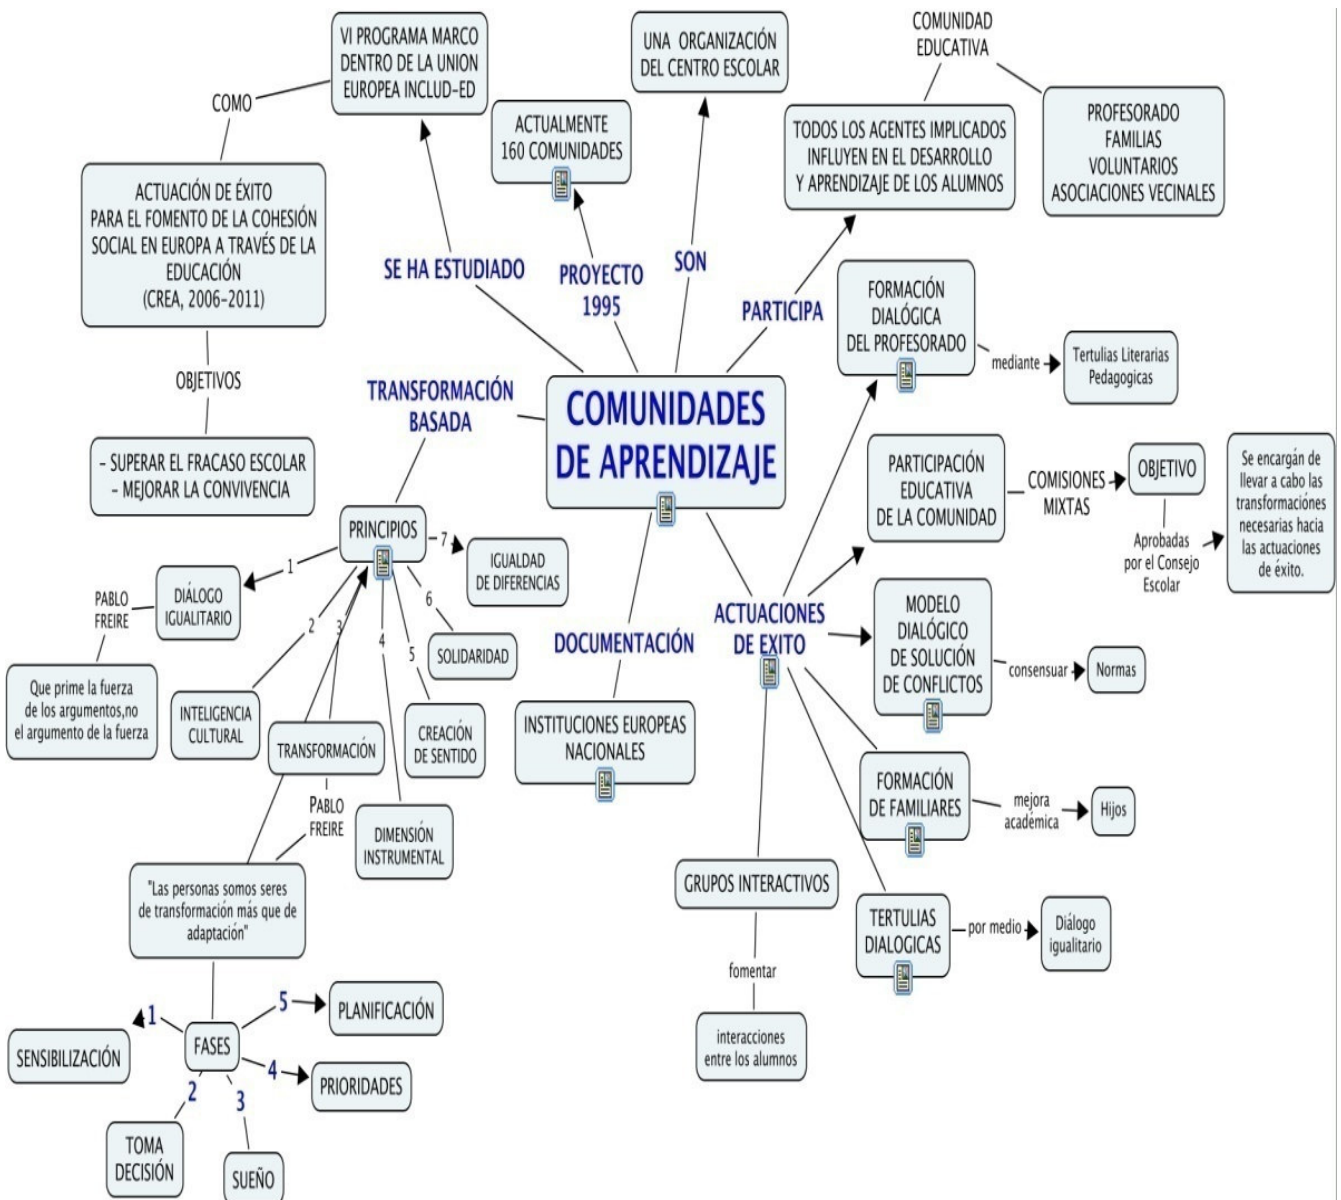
COMUNIDADES DE APRENDIZAJE

SE HA ESTUDIADO

VI PROGRAMA MARCO DENTRO DE LA UNION EUROPEA INCLUD-ED

COMO

ACTUACIÓN DE ÉXITO PARA EL FOMENTO DE LA COHESIÓN SOCIAL EN EUROPA A TRAVÉS DE LA EDUCACIÓN (CREA, 2006-2011)

OBJETIVOS

- SUPERAR EL FRACASO ESCOLAR
- MEJORAR LA CONVIVENCIA

PROYECTO 1995

ACTUALMENTE 160 COMUNIDADES

SON

UNA ORGANIZACIÓN DEL CENTRO ESCOLAR

PARTICIPA

TODOS LOS AGENTES IMPLICADOS INFLUYEN EN EL DESARROLLO Y APRENDIZAJE DE LOS ALUMNOS

COMUNIDAD EDUCATIVA

PROFESORADO
FAMILIAS
VOLUNTARIOS
ASOCIACIONES VECINALES

TRANSFORMACIÓN BASADA

PRINCIPIOS

1 DIÁLOGO IGUALITARIO

PABLO FREIRE

Que prime la fuerza de los argumentos,no el argumento de la fuerza

2 INTELIGENCIA CULTURAL

3 TRANSFORMACIÓN

PABLO FREIRE

"Las personas somos seres de transformación más que de adaptación"

4 DIMENSIÓN INSTRUMENTAL

5 CREACIÓN DE SENTIDO

6 SOLIDARIDAD

7 IGUALDAD DE DIFERENCIAS

FASES

1 SENSIBILIZACIÓN

2 TOMA DECISIÓN

3 SUEÑO

4 PRIORIDADES

5 PLANIFICACIÓN

DOCUMENTACIÓN

INSTITUCIONES EUROPEAS NACIONALES

ACTUACIONES DE EXITO

FORMACIÓN DIALÓGICA DEL PROFESORADO mediante Tertulias Literarias Pedagogicas

PARTICIPACIÓN EDUCATIVA DE LA COMUNIDAD

COMISIONES MIXTAS

OBJETIVO

Aprobadas por el Consejo Escolar

Se encargán de llevar a cabo las transformaciónes necesarias hacia las actuaciones de éxito.

MODELO DIALÓGICO DE SOLUCIÓN DE CONFLICTOS consensuar Normas

FORMACIÓN DE FAMILIARES mejora académica Hijos

TERTULIAS DIALOGICAS por medio Diálogo igualitario

GRUPOS INTERACTIVOS

fomentar

interacciones entre los alumnos